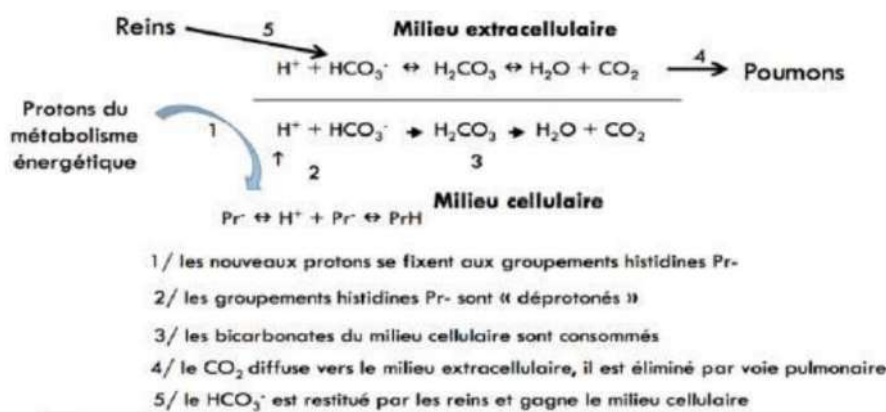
Reins 5 Milieu extracellulaire

$H^+ + HCO_3^- \leftrightarrow H_2CO_3 \leftrightarrow H_2O + CO_2$ 4 Poumons

Protons du métabolisme énergétique

1 $H^+ + HCO_3^- \rightarrow H_2CO_3 \rightarrow H_2O + CO_2$

↑ 2 3

Milieu cellulaire

$Pr^- \leftrightarrow H^+ + Pr^- \leftrightarrow PrH$

1/ les nouveaux protons se fixent aux groupements histidines Pr-

2/ les groupements histidines Pr- sont « déprotonés »

3/ les bicarbonates du milieu cellulaire sont consommés

4/ le $CO_2$ diffuse vers le milieu extracellulaire, il est éliminé par voie pulmonaire

5/ le $HCO_3^-$ est restitué par les reins et gagne le milieu cellulaire